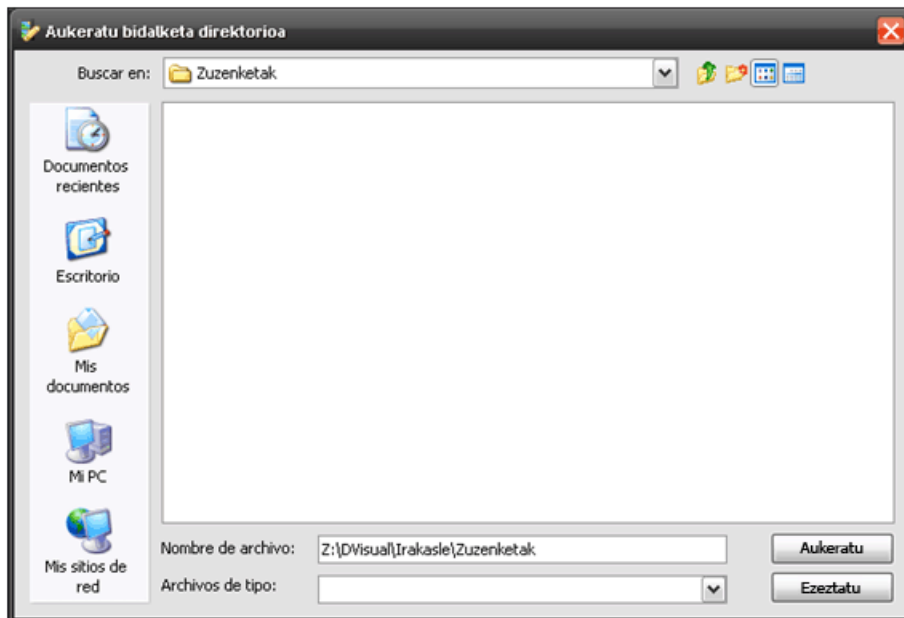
Aukeratu bidalketa direktorioa

Buscar en: Zuzenketak

Documentos recientes

Escritorio

Mis documentos

Mi PC

Mis sitios de red

Nombre de archivo: Z:\DVisual\Irakasle\Zuzenketak

Archivos de tipo:

Aukeratu

Ezeztatu